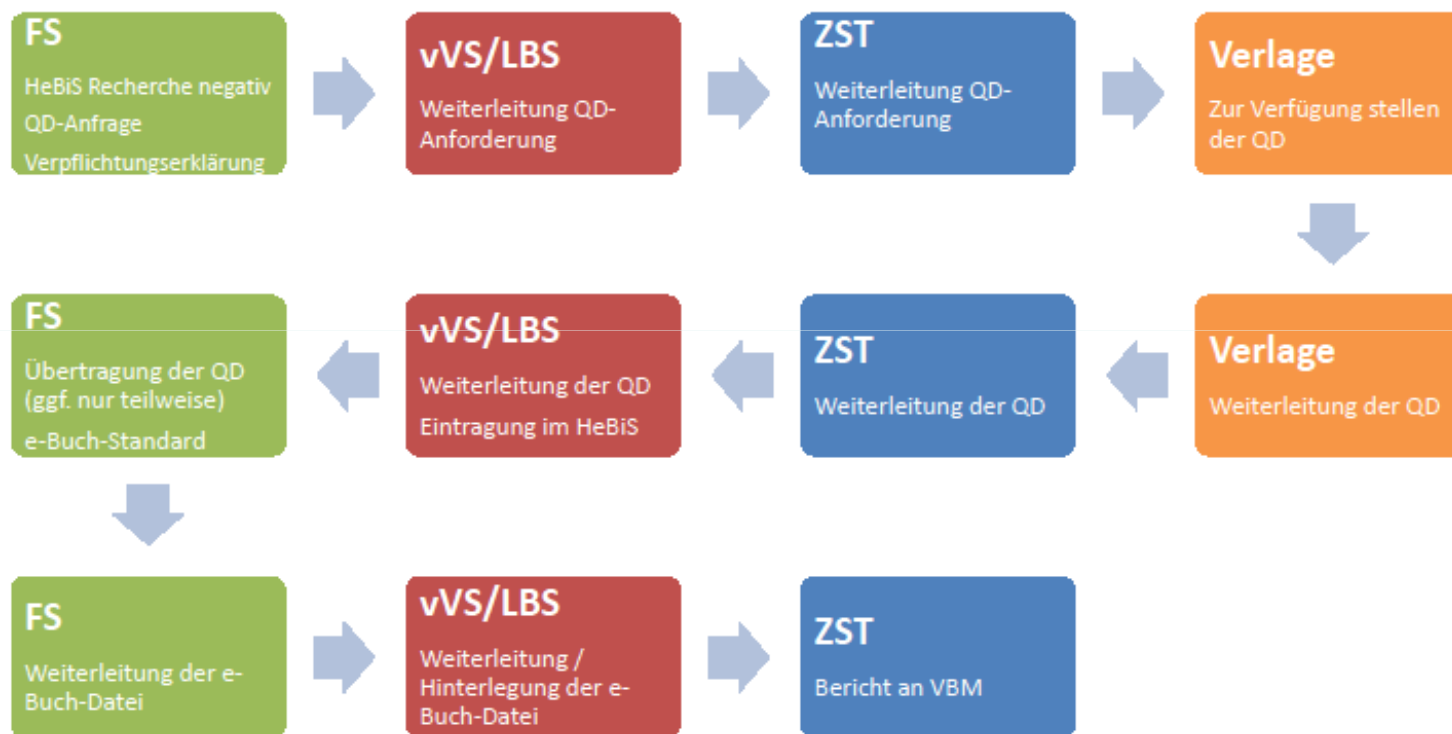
FS
HeBiS Recherche negativ
QD-Anfrage
Verpflichtungserklärung

vVS/LBS
Weiterleitung QD-Anforderung

ZST
Weiterleitung QD-Anforderung

Verlage
Zur Verfügung stellen der QD

Verlage
Weiterleitung der QD

ZST
Weiterleitung der QD

vVS/LBS
Weiterleitung der QD
Eintragung im HeBiS

FS
Übertragung der QD (ggf. nur teilweise)
e-Buch-Standard

FS
Weiterleitung der e-Buch-Datei

vVS/LBS
Weiterleitung / Hinterlegung der e-Buch-Datei

ZST
Bericht an VBM